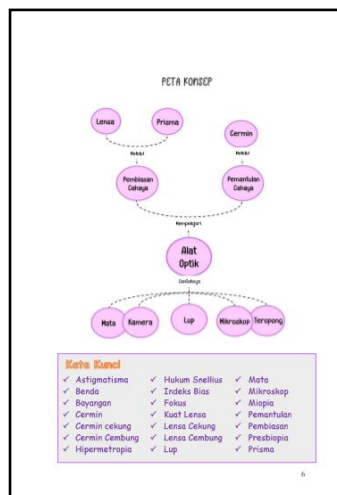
PETA KONSEP

Lensa

Prisma

Cermin

Melalui

Melalui

Pembiasan Cahaya

Pemantulan Cahaya

Mempelajari

Alat Optik

Contohnya

Mata

Kamera

Lup

Mikroskop

Teropong

Kata Kunci

| | | |
|---|---|---|
| ✓ Astigmatisma | ✓ Hukum Snellius | ✓ Mata |
| ✓ Benda | ✓ Indeks Bias | ✓ Mikroskop |
| ✓ Bayangan | ✓ Fokus | ✓ Miopia |
| ✓ Cermin | ✓ Kuat Lensa | ✓ Pemantulan |
| ✓ Cermin cekung | ✓ Lensa Cekung | ✓ Pembiasan |
| ✓ Cermin Cembung | ✓ Lensa Cembung | ✓ Presbiopia |
| ✓ Hipermetropia | ✓ Lup | ✓ Prisma |

6